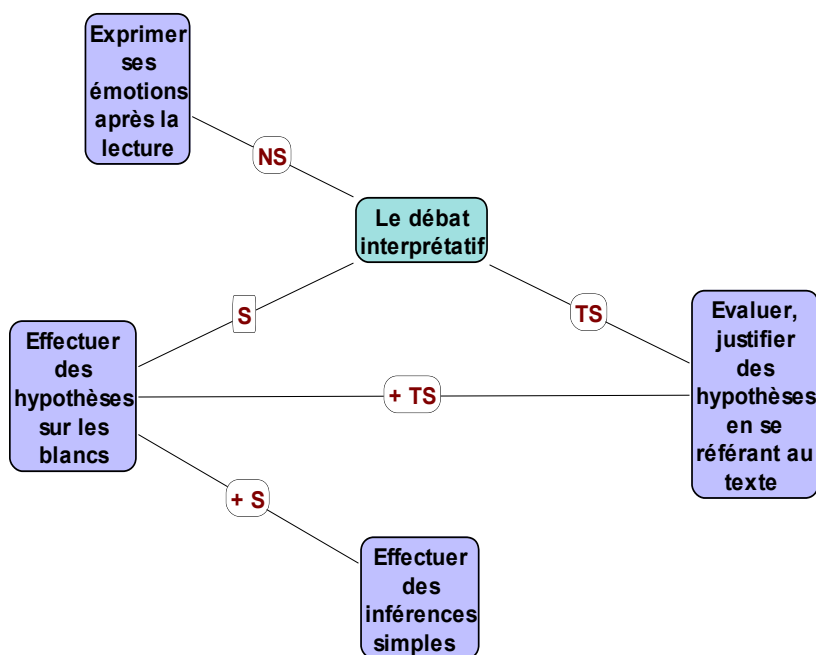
Exprimer ses émotions après la lecture

NS

Le débat interprétatif

S

TS

Effectuer des hypothèses sur les blancs

+ TS

Evaluer, justifier des hypothèses en se référant au texte

+ S

Effectuer des inférences simples